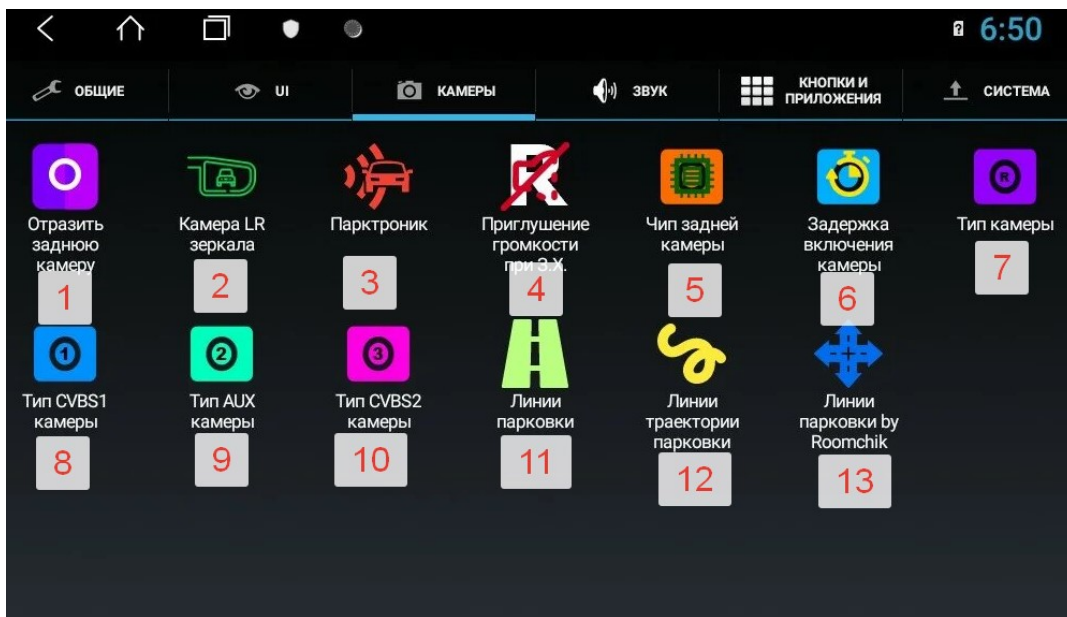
6:50

ОБЩИЕ
UI
КАМЕРЫ
ЗВУК
КНОПКИ И ПРИЛОЖЕНИЯ
СИСТЕМА

Отразить заднюю камеру
1

Камера LR зеркала
2

Парктроник
3

Приглушение громкости при З.Х.
4

Чип задней камеры
5

Задержка включения камеры
6

Тип камеры
7

Тип CVBS1 камеры
8

Тип AUX камеры
9

Тип CVBS2 камеры
10

Линии парковки
11

Линии траектории парковки
12

Линии парковки by Roomchik
13